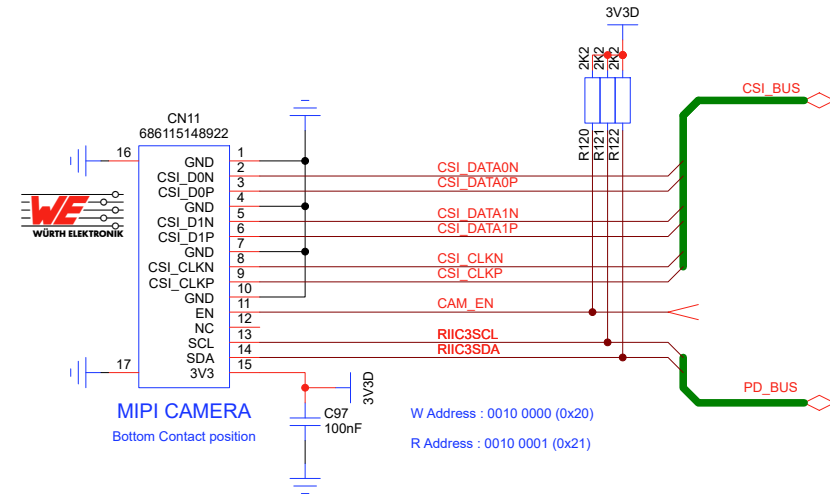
3V3D

2K2 2K2 2K2

R120 R121 R122

CSI_BUS

CN11
686115148922

16
GND 1
CSI_D0N 2
CSI_D0P 3
GND 4
CSI_D1N 5
CSI_D1P 6
GND 7
CSI_CLKN 8
CSI_CLKP 9
GND 10
GND 11
EN 12
NC 13
SCL 14
SDA 15
3V3
17

WÜRTH ELEKTRONIK

CSI_DATA0N
CSI_DATA0P
CSI_DATA1N
CSI_DATA1P
CSI_CLKN
CSI_CLKP
CAM_EN
RIIC3SCL
RIIC3SDA

PD_BUS

3V3D

C97
100nF

MIPI CAMERA
Bottom Contact position

W Address : 0010 0000 (0x20)

R Address : 0010 0001 (0x21)